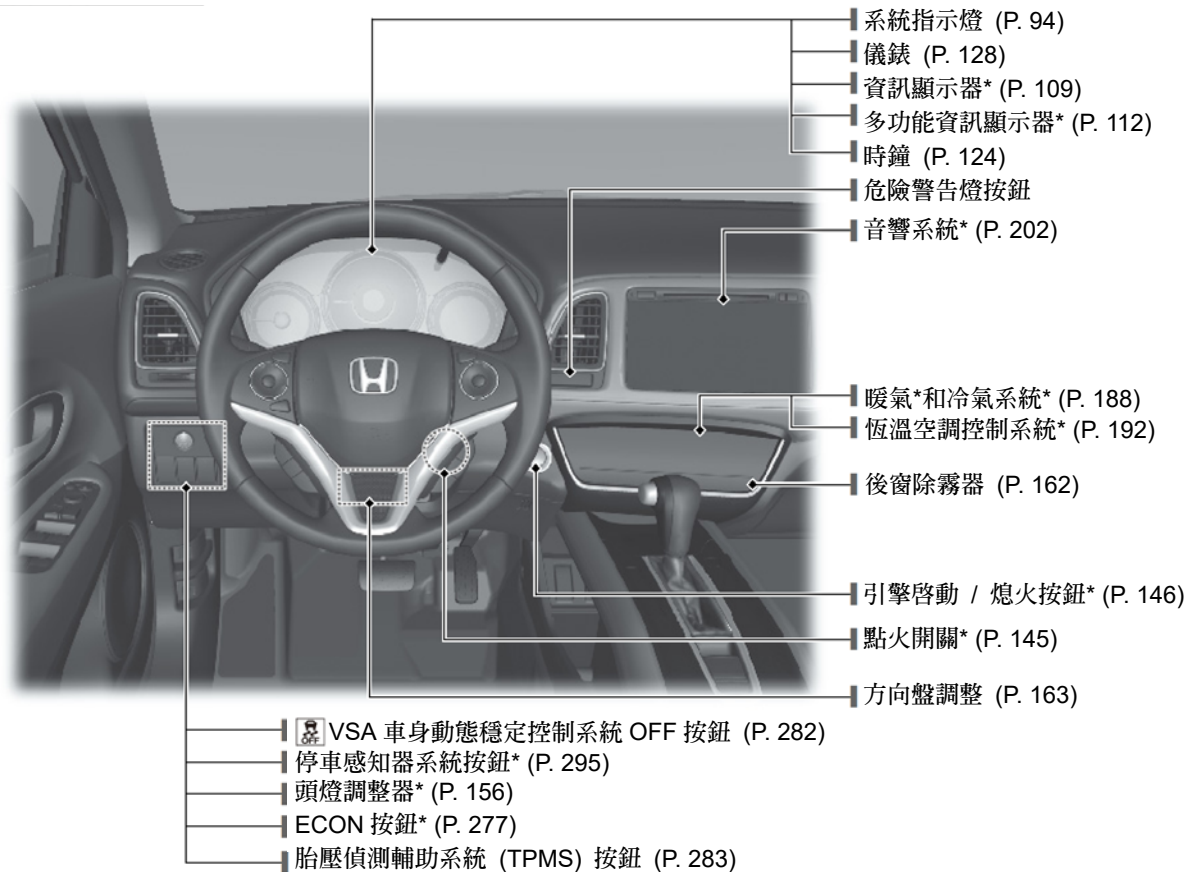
系統指示燈 (P. 94)
儀錶 (P. 128)
資訊顯示器* (P. 109)
多功能資訊顯示器* (P. 112)
時鐘 (P. 124)
危險警告燈按鈕
音響系統* (P. 202)
暖氣*和冷氣系統* (P. 188)
恆溫空調控制系統* (P. 192)
後窗除霧器 (P. 162)
引擎啓動 / 熄火按鈕* (P. 146)
點火開關* (P. 145)
方向盤調整 (P. 163)
VSA 車身動態穩定控制系統 OFF 按鈕 (P. 282)
停車感知器系統按鈕* (P. 295)
頭燈調整器* (P. 156)
ECON 按鈕* (P. 277)
胎壓偵測輔助系統 (TPMS) 按鈕 (P. 283)